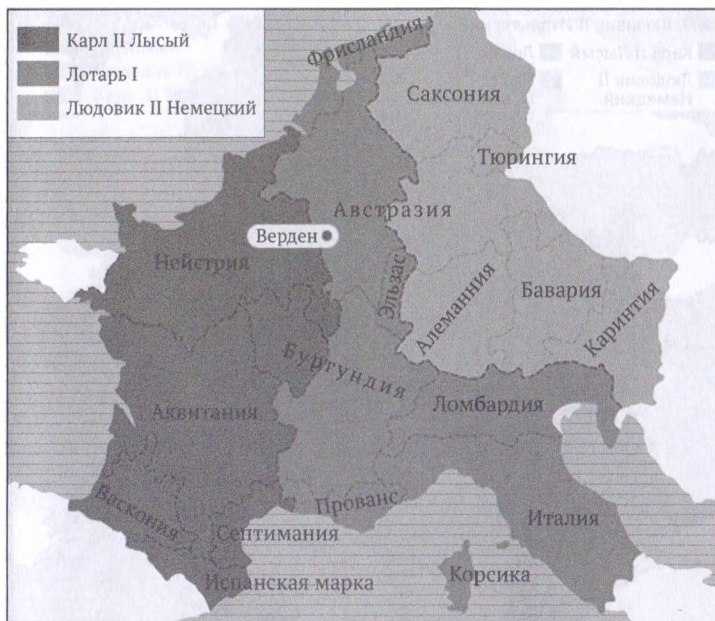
Карл II Лысый
Лотарь I
Людовик II Немецкий

Фрисландия
Саксония
Тюрингия
Австразия
Верден
Нейстрия
Эльзас
Алемания
Бавария
Каринтия
Бургундия
Аквитания
Ломбардия
Прованс
Васкония
Септимания
Италия
Испанская марка
Корсика